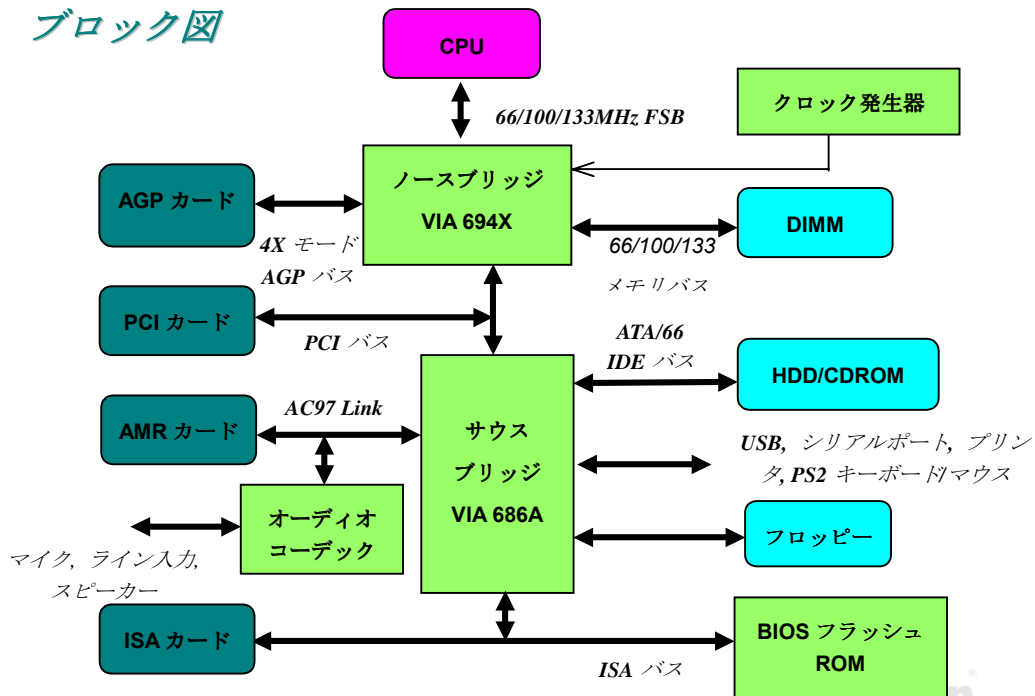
ブロック図

CPU

66/100/133MHz FSB

クロック発生器

ノースブリッジ
VIA 694X

AGP カード

4X モード
AGP バス

DIMM

66/100/133
メモリバス

PCI カード

PCI バス

ATA/66
IDE バス

HDD/CDROM

AMR カード

AC97 Link

サウス
ブリッジ
VIA 686A

USB, シリアルポート, プリンタ, PS2 キーボード/マウス

オーディオ
コーデック

マイク, ライン入力, スピーカー

フロッピー

ISA カード

BIOS フラッシュ
ROM

ISA バス